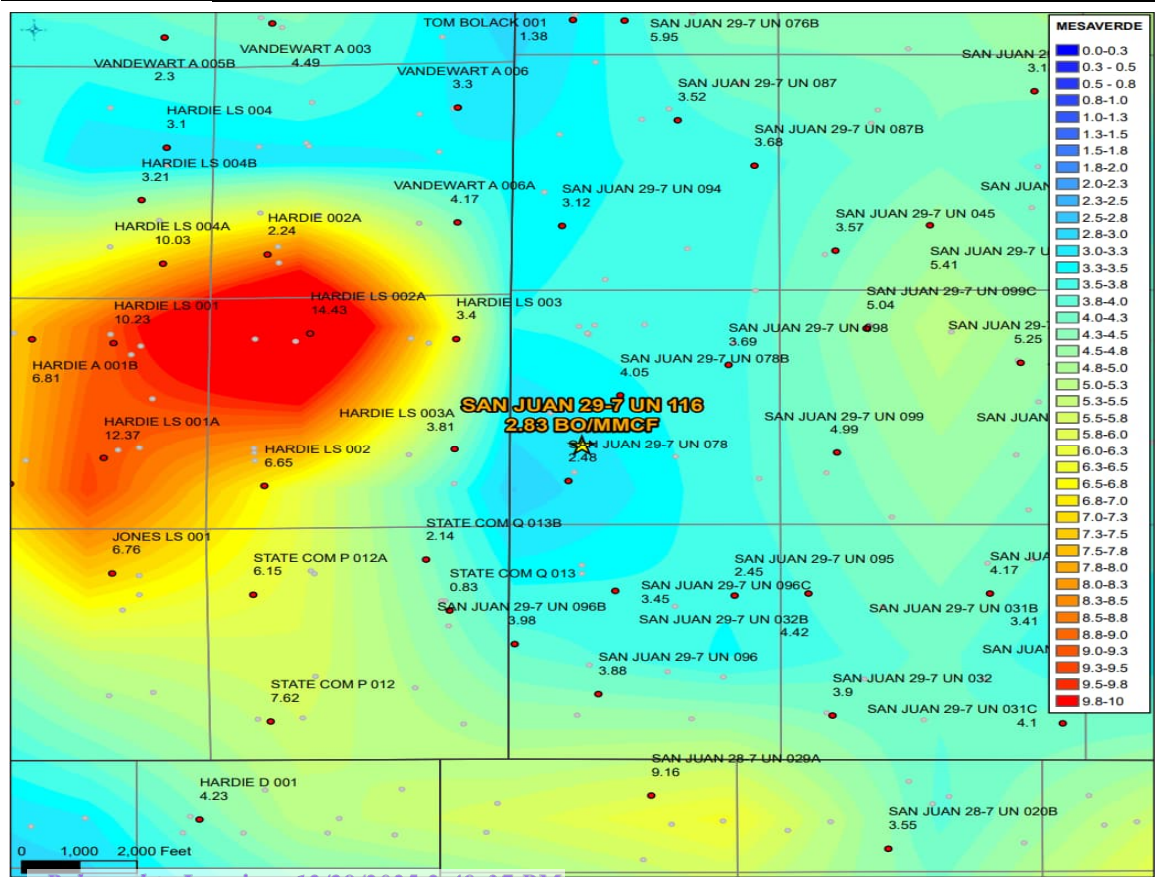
TOM BOLACK 001
1.38

SAN JUAN 29-7 UN 076B
5.95

VANDEWART A 003
4.49

VANDEWART A 005B
2.3

SAN JUAN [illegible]
3.1

VANDEWART A 006
3.3

SAN JUAN 29-7 UN 087
3.52

HARDIE LS 004
3.1

SAN JUAN 29-7 UN 087B
3.68

HARDIE LS 004B
3.21

VANDEWART A 006A
4.17

SAN JUAN 29-7 UN 094
3.12

SAN JUAN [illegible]

HARDIE 002A
2.24

HARDIE LS 004A
10.03

SAN JUAN 29-7 UN 045
3.57

SAN JUAN 29-7 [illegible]
5.41

SAN JUAN 29-7 UN 099C
5.04

HARDIE LS 002A
14.43

HARDIE LS 001
10.23

HARDIE LS 003
3.4

SAN JUAN 29-7 UN 098
3.69

SAN JUAN 29-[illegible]
5.25

HARDIE A 001B
6.81

SAN JUAN 29-7 UN 078B
4.05

SAN JUAN 29-7 UN 116
2.83 BO/MMCF

HARDIE LS 003A
3.81

SAN JUAN 29-7 UN 099
4.99

SAN JUAN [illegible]

HARDIE LS 001A
12.37

HARDIE LS 002
6.65

SAN JUAN 29-7 UN 078
2.48

STATE COM Q 013B
2.14

JONES LS 001
6.76

STATE COM P 012A
6.15

SAN JUAN 29-7 UN 095
2.45

SAN JUA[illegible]
4.17

STATE COM Q 013
0.83

SAN JUAN 29-7 UN 096C
3.45

SAN JUAN 29-7 UN 096B
3.98

SAN JUAN 29-7 UN 032B
4.42

SAN JUAN 29-7 UN 031B
3.41

SAN JUA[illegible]

SAN JUAN 29-7 UN 096
3.88

STATE COM P 012
7.62

SAN JUAN 29-7 UN 032
3.9

SAN JUAN 29-7 UN 031C
4.1

SAN JUAN 28-7 UN 029A
9.16

HARDIE D 001
4.23

SAN JUAN 28-7 UN 020B
3.55

0 1,000 2,000 Feet

MESAVERDE
0.0-0.3
0.3 - 0.5
0.5 - 0.8
0.8-1.0
1.0-1.3
1.3-1.5
1.5-1.8
1.8-2.0
2.0-2.3
2.3-2.5
2.5-2.8
2.8-3.0
3.0-3.3
3.3-3.5
3.5-3.8
3.8-4.0
4.0-4.3
4.3-4.5
4.5-4.8
4.8-5.0
5.0-5.3
5.3-5.5
5.5-5.8
5.8-6.0
6.0-6.3
6.3-6.5
6.5-6.8
6.8-7.0
7.0-7.3
7.3-7.5
7.5-7.8
7.8-8.0
8.0-8.3
8.3-8.5
8.5-8.8
8.8-9.0
9.0-9.3
9.3-9.5
9.5-9.8
9.8-10